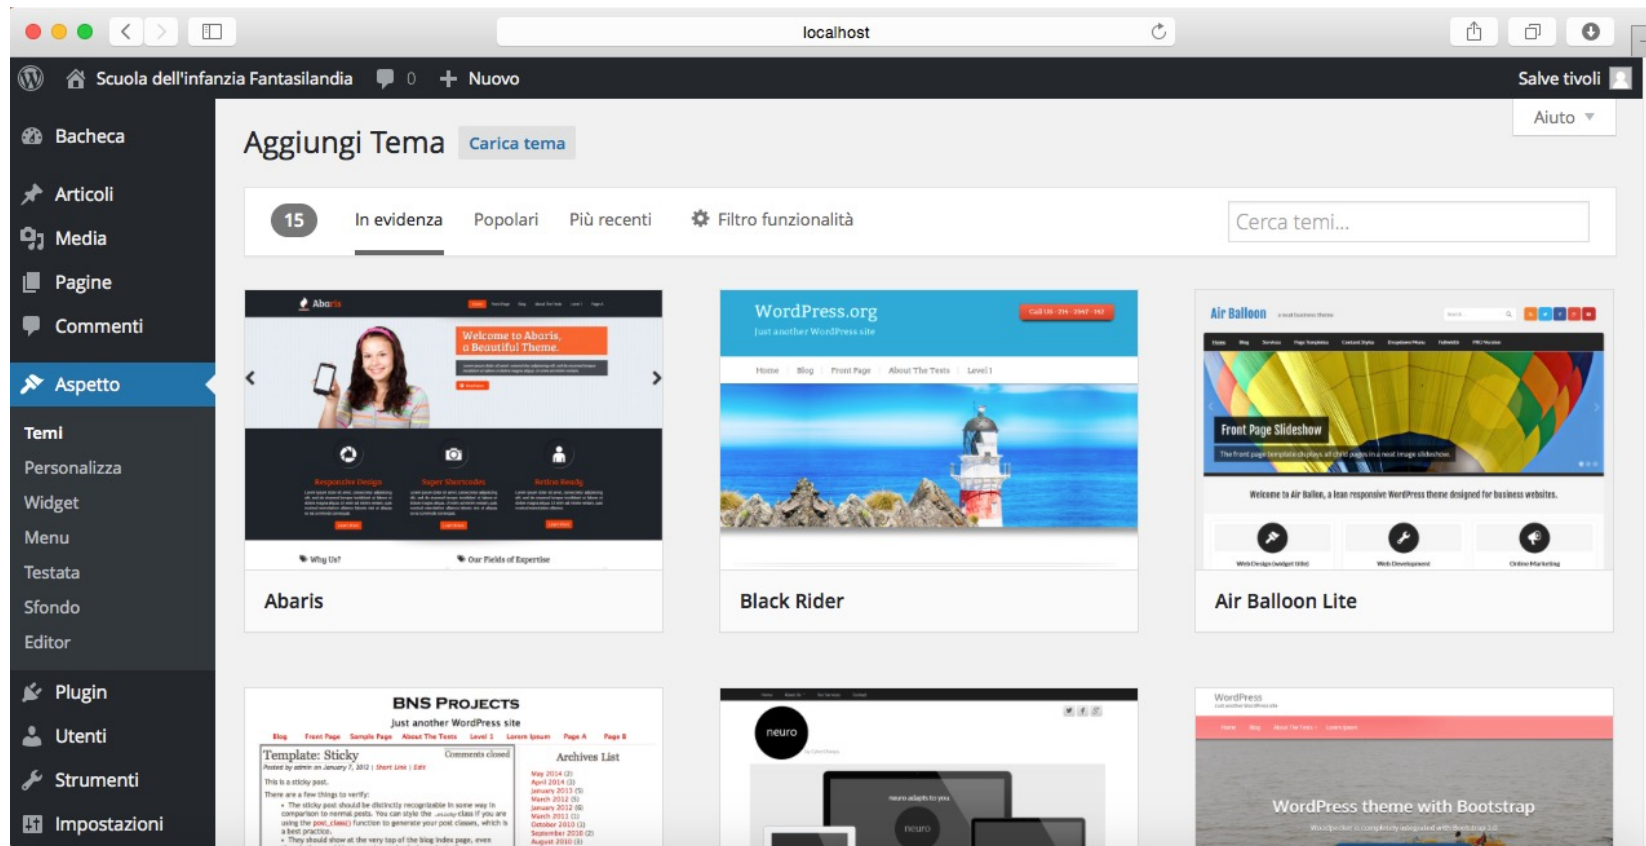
localhost

Scuola dell'infanzia Fantasilandia 0 Nuovo Salve tivoli

Bacheca
Articoli
Media
Pagine
Commenti
Aspetto
Temi
Personalizza
Widget
Menu
Testata
Sfondo
Editor
Plugin
Utenti
Strumenti
Impostazioni

Aiuto

Aggiungi Tema Carica tema

15 In evidenza Popolari Più recenti Filtro funzionalità Cerca temi...

Welcome to Abaris, a Beautiful Theme.

Abaris

WordPress.org
Just another WordPress site

Black Rider

Air Balloon

Front Page Slideshow

Welcome to Air Ballon, a lean responsive WordPress theme designed for business websites.

Air Balloon Lite

BNS PROJECTS
Just another WordPress site

Template: Sticky

Archives List

neuro

WordPress

WordPress theme with Bootstrap